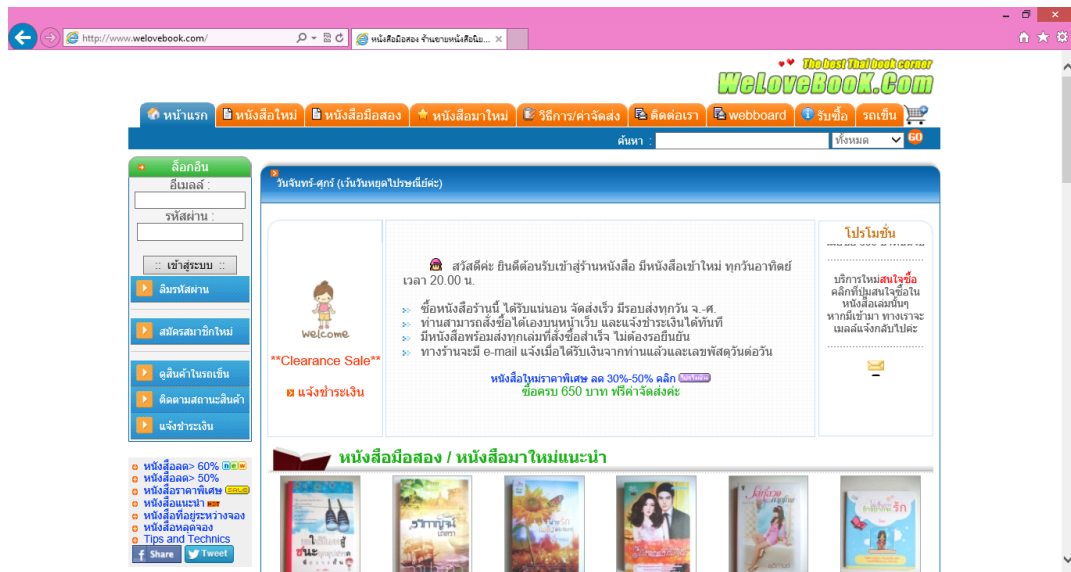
http://www.welovebook.com/
หนังสือมือสอง ร้านขายหนังสือนิย...

The best Thai book corner
WeLoveBooK.Com

หน้าแรก | หนังสือใหม่ | หนังสือมือสอง | หนังสือมาใหม่ | วิธีการ/ค่าจัดส่ง | ติดต่อเรา | webboard | รับซื้อ | รถเข็น

ค้นหา : ทั้งหมด 60

ล็อกอิน
อีเมลล์ :
รหัสผ่าน :
:: เข้าสู่ระบบ ::
ลืมรหัสผ่าน
สมัครสมาชิกใหม่
ดูสินค้าในรถเข็น
ติดตามสถานะสินค้า
แจ้งชำระเงิน

หนังสือลด> 60% new
หนังสือลด> 50%
หนังสือราคาพิเศษ SALE
หนังสือแนะนำ
หนังสือที่อยู่ระหว่างจอง
หนังสือหลุดจอง
Tips and Technics
Share Tweet

วันจันทร์-ศุกร์ (เว้นวันหยุดไปรษณีย์ค่ะ)

welcome
**Clearance Sale**
แจ้งชำระเงิน

สวัสดีค่ะ ยินดีต้อนรับเข้าสู่ร้านหนังสือ มีหนังสือเข้าใหม่ ทุกวันอาทิตย์ เวลา 20.00 น.

ซื้อหนังสือร้านนี้ ได้รับแน่นอน จัดส่งเร็ว มีรอบส่งทุกวัน จ.-ศ.
ท่านสามารถสั่งซื้อได้เองบนหน้าเว็บ และแจ้งชำระเงินได้ทันที
มีหนังสือพร้อมส่งทุกเล่มที่สั่งซื้อสำเร็จ ไม่ต้องรอยืนยัน
ทางร้านจะมี e-mail แจ้งเมื่อได้รับเงินจากท่านแล้วและเลขพัสดุวันต่อวัน

หนังสือใหม่ราคาพิเศษ ลด 30%-50% คลิก
ซื้อครบ 650 บาท ฟรีค่าจัดส่งค่ะ

โปรโมชั่น
บริการใหม่สนใจซื้อ คลิกที่ปุ่มสนใจซื้อในหนังสือเล่มนั้นๆ หากมีเข้ามา ทางเราจะเมลล์แจ้งกลับไปค่ะ

หนังสือมือสอง / หนังสือมาใหม่แนะนำ

รักนี้...รัก